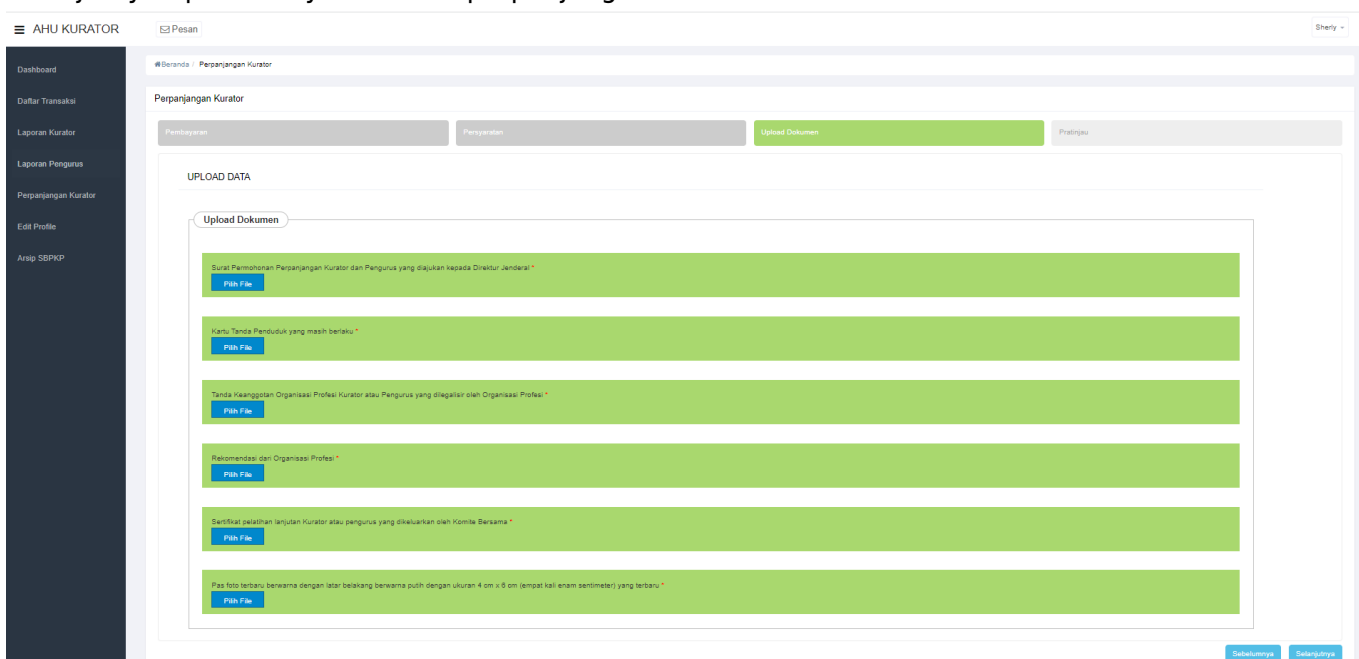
AHU KURATOR

Pesan

Sherly

Dashboard

Daftar Transaksi

Laporan Kurator

Laporan Pengurus

Perpanjangan Kurator

Edit Profile

Arsip SBPKP

Beranda / Perpanjangan Kurator

Perpanjangan Kurator

Pembayaran

Persyaratan

Upload Dokumen

Pratinjau

UPLOAD DATA

Upload Dokumen

Surat Permohonan Perpanjangan Kurator dan Pengurus yang diajukan kepada Direktur Jenderal *

Pilih File

Kartu Tanda Penduduk yang masih berlaku *

Pilih File

Tanda Keanggotan Organisasi Profesi Kurator atau Pengurus yang dilegalisir oleh Organisasi Profesi *

Pilih File

Rekomendasi dari Organisasi Profesi *

Pilih File

Sertifikat pelatihan lanjutan Kurator atau pengurus yang dikeluarkan oleh Komite Bersama *

Pilih File

Pas foto terbaru berwarna dengan latar belakang berwarna putih dengan ukuran 4 cm x 6 cm (empat kali enam sentimeter) yang terbaru *

Pilih File

Sebelumnya

Selanjutnya